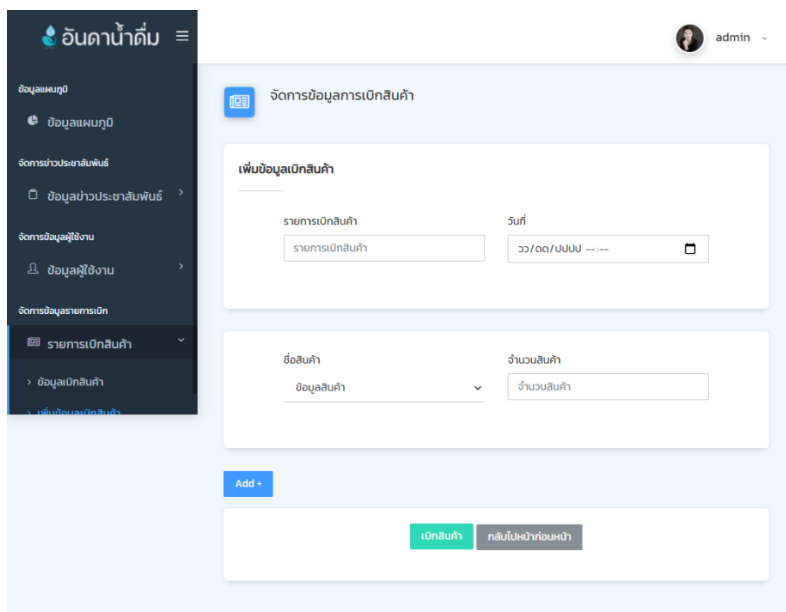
อันดาน้ำดื่ม ≡

admin

ข้อมูลแผนภูมิ
ข้อมูลแผนภูมิ

จัดการข่าวประชาสัมพันธ์
ข้อมูลข่าวประชาสัมพันธ์

จัดการข้อมูลผู้ใช้งาน
ข้อมูลผู้ใช้งาน

จัดการข้อมูลรายการเบิก
รายการเบิกสินค้า
› ข้อมูลเบิกสินค้า
› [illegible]

จัดการข้อมูลการเบิกสินค้า

เพิ่มข้อมูลเบิกสินค้า

รายการเบิกสินค้า
รายการเบิกสินค้า

วันที่
วว/ดด/ปปปป --:--

ชื่อสินค้า
ข้อมูลสินค้า

จำนวนสินค้า
จำนวนสินค้า

Add +

เบิกสินค้า
กลับไปหน้าก่อนหน้า